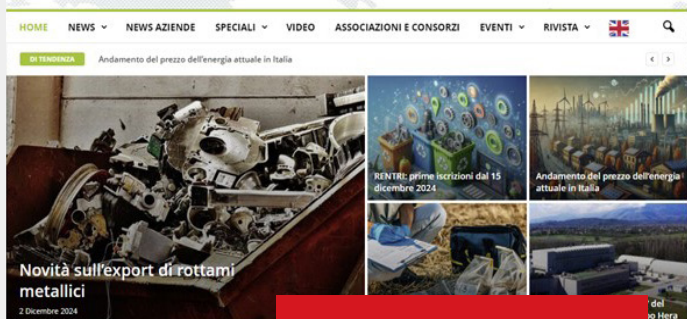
HOME NEWS NEWS AZIENDE SPECIALI VIDEO ASSOCIAZIONI E CONSORZI EVENTI RIVISTA

DI TENDENZA Andamento del prezzo dell'energia attuale in Italia

Novità sull'export di rottami metallici

2 Dicembre 2024

RENTRI: prime iscrizioni dal 15 dicembre 2024

Andamento del prezzo dell'energia attuale in Italia

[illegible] del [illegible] Hera